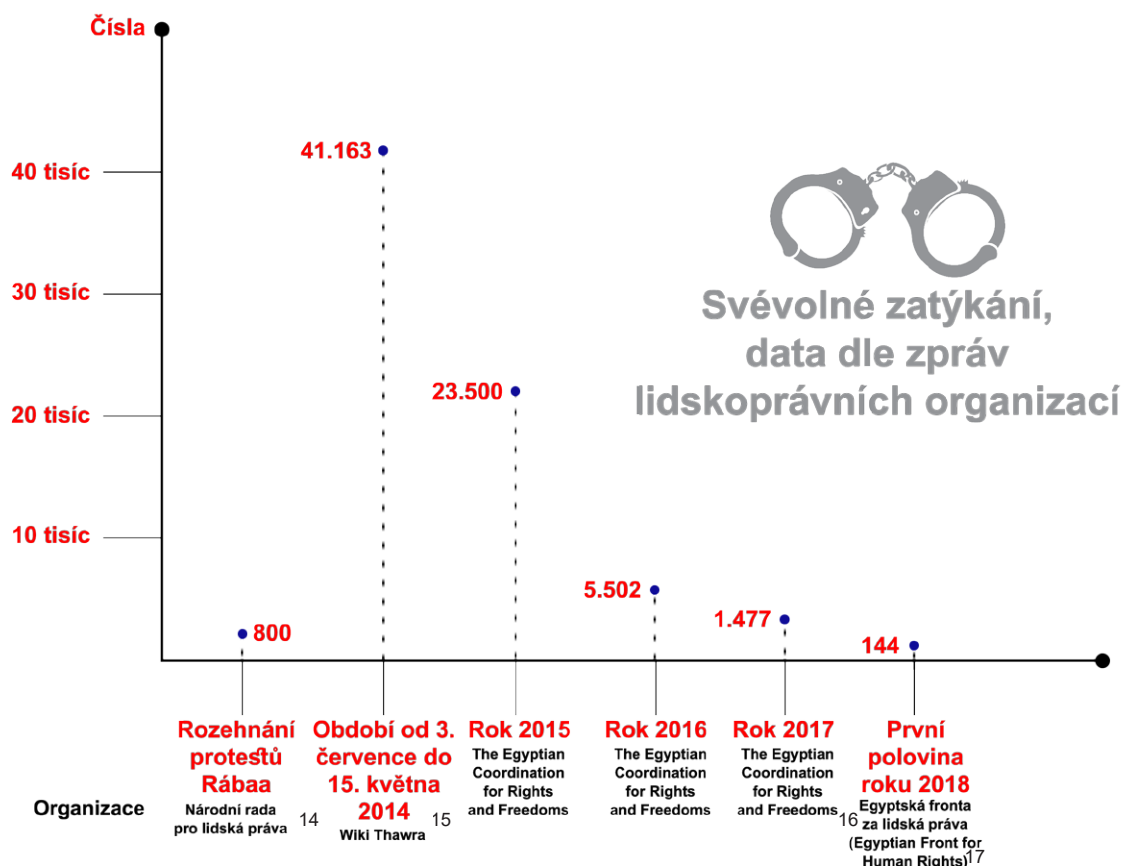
Čísla

40 tisíc

30 tisíc

20 tisíc

10 tisíc

41.163

23.500

5.502

1.477

144

800

Svévolné zatýkání, data dle zpráv lidskoprávních organizací

Rozehnání protestů Rábaa
Národní rada pro lidská práva 14

Období od 3. července do 15. května 2014
Wiki Thawra 15

Rok 2015
The Egyptian Coordination for Rights and Freedoms

Rok 2016
The Egyptian Coordination for Rights and Freedoms

Rok 2017
The Egyptian Coordination for Rights and Freedoms 16

První polovina roku 2018
Egyptská fronta za lidská práva (Egyptian Front for Human Rights) 17

Organizace